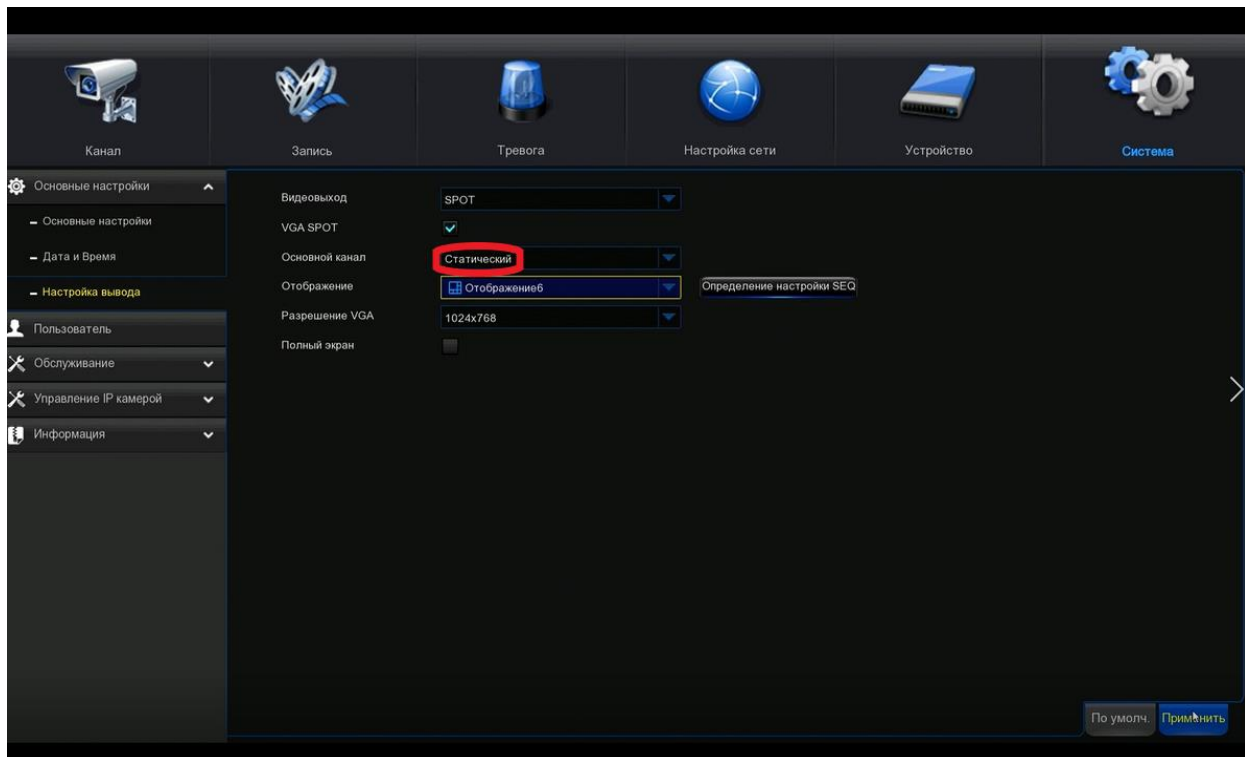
Канал
Запись
Тревога
Настройка сети
Устройство
Система

Основные настройки
Основные настройки
Дата и Время
Настройка вывода
Пользователь
Обслуживание
Управление IP камерой
Информация

Видеовыход SPOT
VGA SPOT
Основной канал Статический
Отображение Отображение6
Определение настройки SEQ
Разрешение VGA 1024x768
Полный экран

По умолч.
Применить